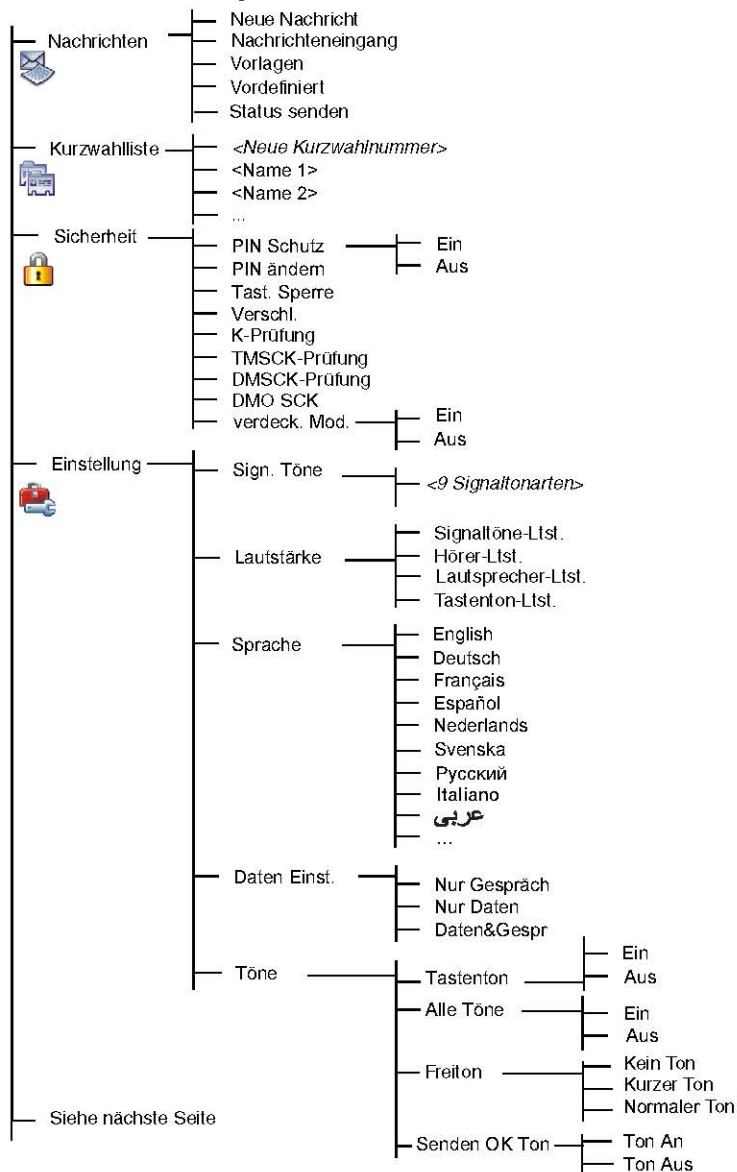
Nachrichten
Neue Nachricht
Nachrichteneingang
Vorlagen
Vordefiniert
Status senden

Kurzwahlliste
<Neue Kurzwahlnummer>
<Name 1>
<Name 2>
...

Sicherheit
PIN Schutz
Ein
Aus
PIN ändern
Tast. Sperre
Verschl.
K-Prüfung
TMSCK-Prüfung
DMSCK-Prüfung
DMO SCK
verdeck. Mod.
Ein
Aus

Einstellung
Sign. Töne
<9 Signaltonarten>
Lautstärke
Signaltöne-Ltst.
Hörer-Ltst.
Lautsprecher-Ltst.
Tastenton-Ltst.
Sprache
English
Deutsch
Français
Español
Nederlands
Svenska
Русский
Italiano
عربى
...
Daten Einst.
Nur Gespräch
Nur Daten
Daten&Gespr
Töne
Tastenton
Ein
Aus
Alle Töne
Ein
Aus
Freiton
Kein Ton
Kurzer Ton
Normaler Ton
Senden OK Ton
Ton An
Ton Aus

Siehe nächste Seite